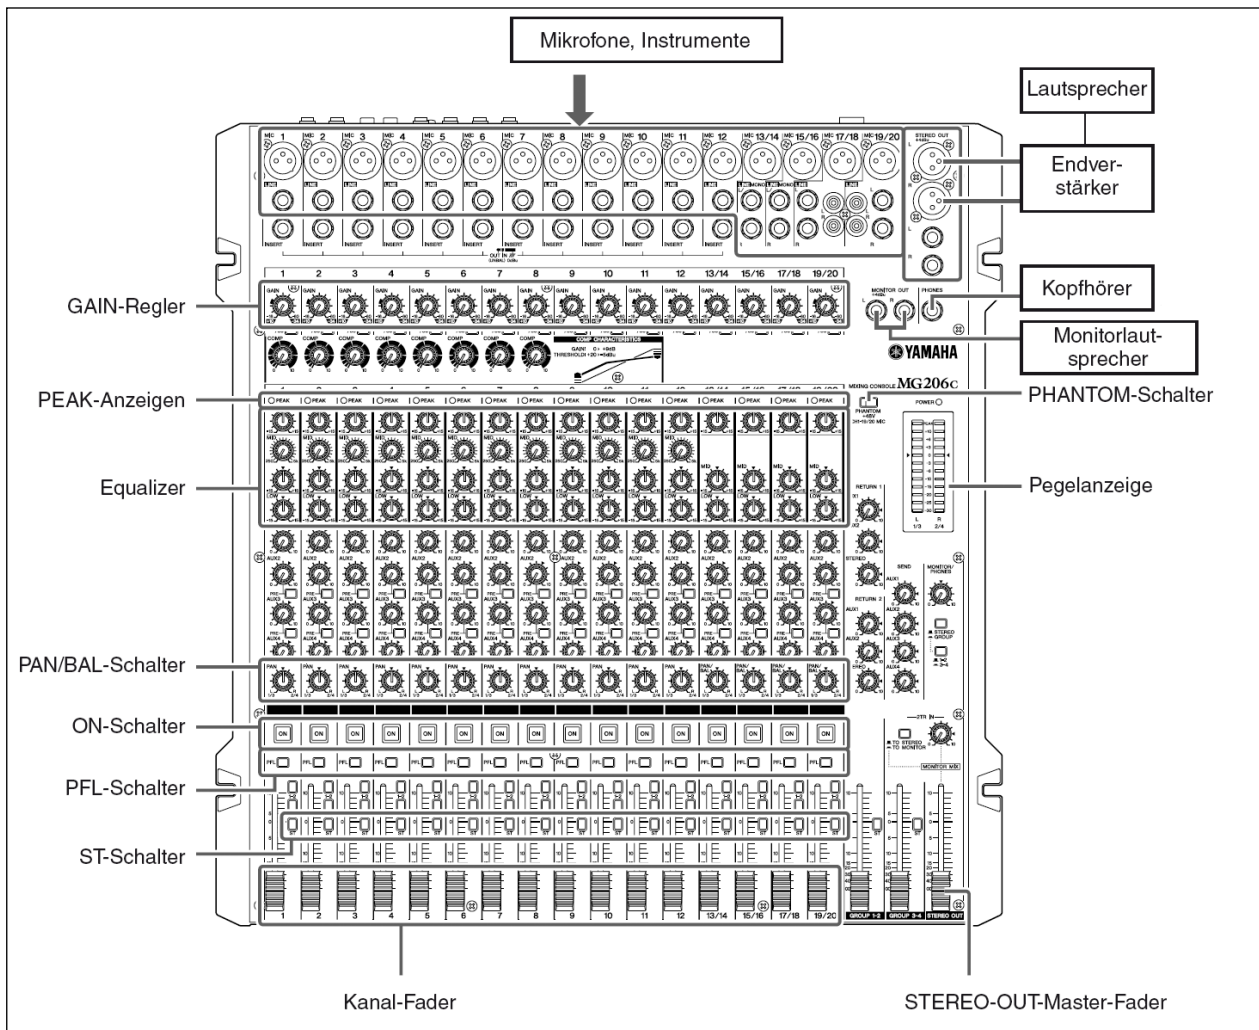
Mikrofone, Instrumente

Lautsprecher

Endverstärker

Kopfhörer

Monitorlautsprecher

GAIN-Regler

PEAK-Anzeigen

PHANTOM-Schalter

Equalizer

Pegelanzeige

PAN/BAL-Schalter

ON-Schalter

PFL-Schalter

ST-Schalter

Kanal-Fader

STEREO-OUT-Master-Fader

MIC 1 2 3 4 5 6 7 8 9 10 11 12 13/14 15/16 17/18 19/20

STEREO OUT

LINE

INSERT

MONITOR OUT

PHONES

YAMAHA

MIXING CONSOLE MG206C

POWER

PHANTOM +48V

COMP

GAIN

PEAK

MID

LOW

RETURN 1

RETURN 2

SEND

MONITOR/PHONES

AUX1

AUX2

AUX3

AUX4

PAN

PAN/BAL

ON

PFL

ST

2TR IN

MONITOR MIX

TO STEREO

TO MONITOR

GROUP 1-2

GROUP 3-4

STEREO OUT

1 2 3 4 5 6 7 8 9 10 11 12 13/14 15/16 17/18 19/20